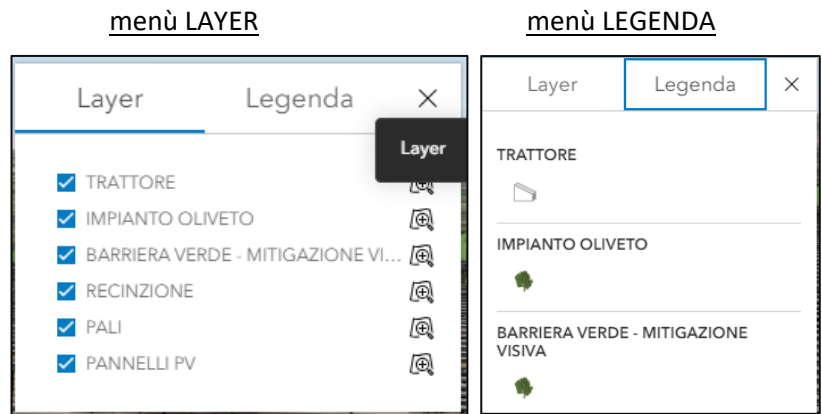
menù LAYER

Layer Legenda ×

Layer

TRATTORE
IMPIANTO OLIVETO
BARRIERA VERDE - MITIGAZIONE VI...
RECINZIONE
PALI
PANNELLI PV

menù LEGENDA

Layer Legenda ×

TRATTORE

IMPIANTO OLIVETO

BARRIERA VERDE - MITIGAZIONE VISIVA